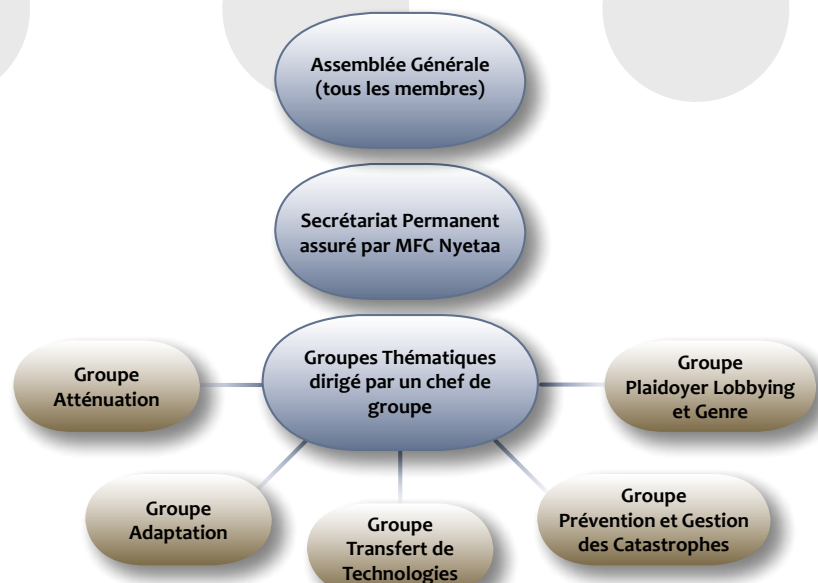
Assemblée Générale (tous les membres)

Secrétariat Permanent assuré par MFC Nyetaa

Groupes Thématiques dirigé par un chef de groupe

Groupe Atténuation

Groupe Plaidoyer Lobbying et Genre

Groupe Adaptation

Groupe Transfert de Technologies

Groupe Prévention et Gestion des Catastrophes